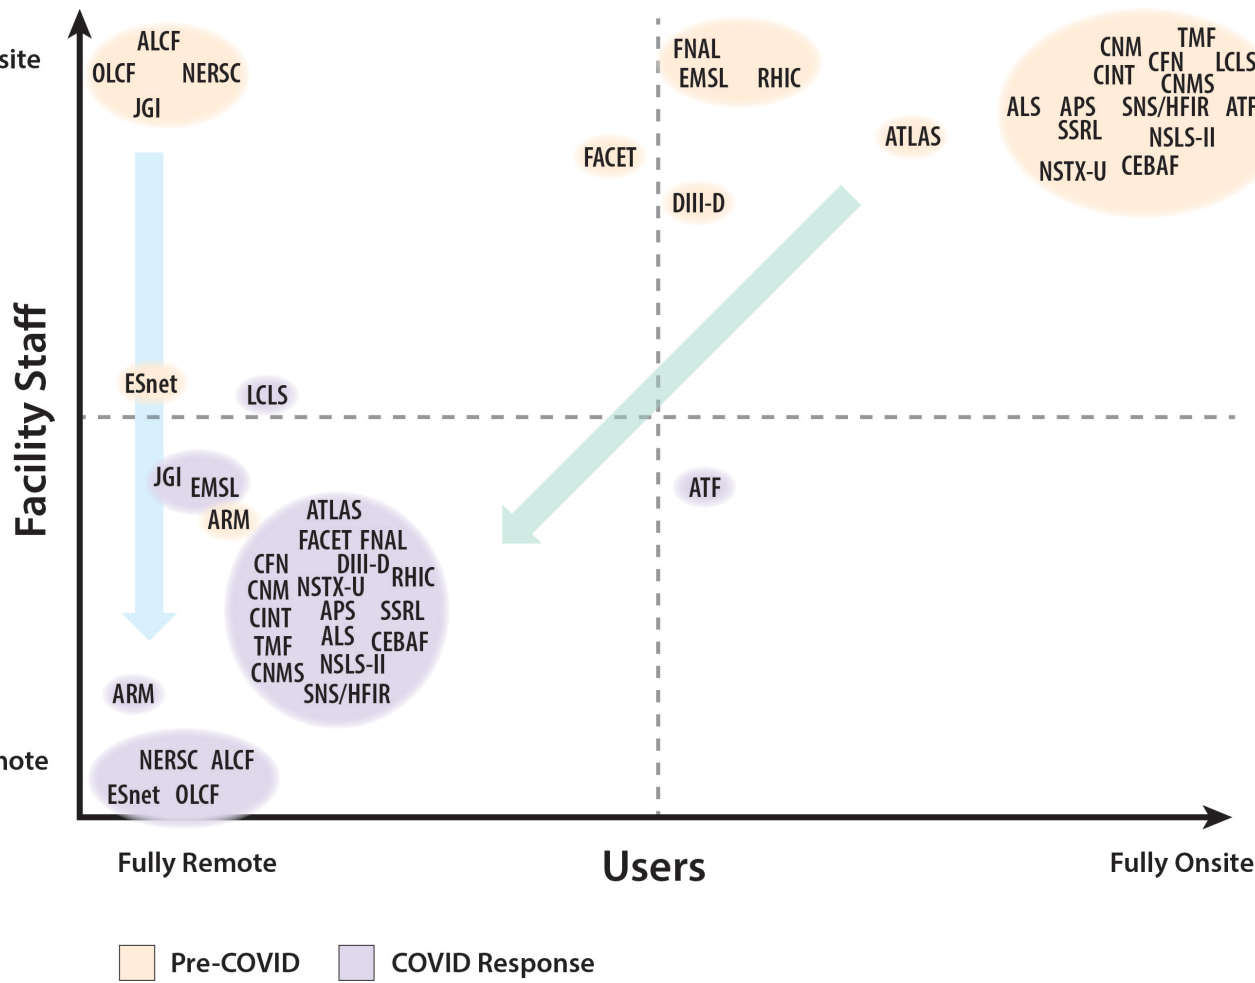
site

ALCF
OLCF NERSC
JGI

FNAL
EMSL RHIC

CNM TMF
CINT CFN LCLS
CNMS
ALS APS SNS/HFIR ATF
SSRL NSLS-II
NSTX-U CEBAF

ATLAS

FACET

DIII-D

Facility Staff

ESnet

LCLS

JGI EMSL
ARM

ATF

ATLAS
FACET FNAL
CFN DIII-D RHIC
CNM NSTX-U
CINT APS SSRL
TMF ALS CEBAF
CNMS NSLS-II
SNS/HFIR

ARM

note

NERSC ALCF
ESnet OLCF

Fully Remote

Users

Fully Onsite

Pre-COVID COVID Response